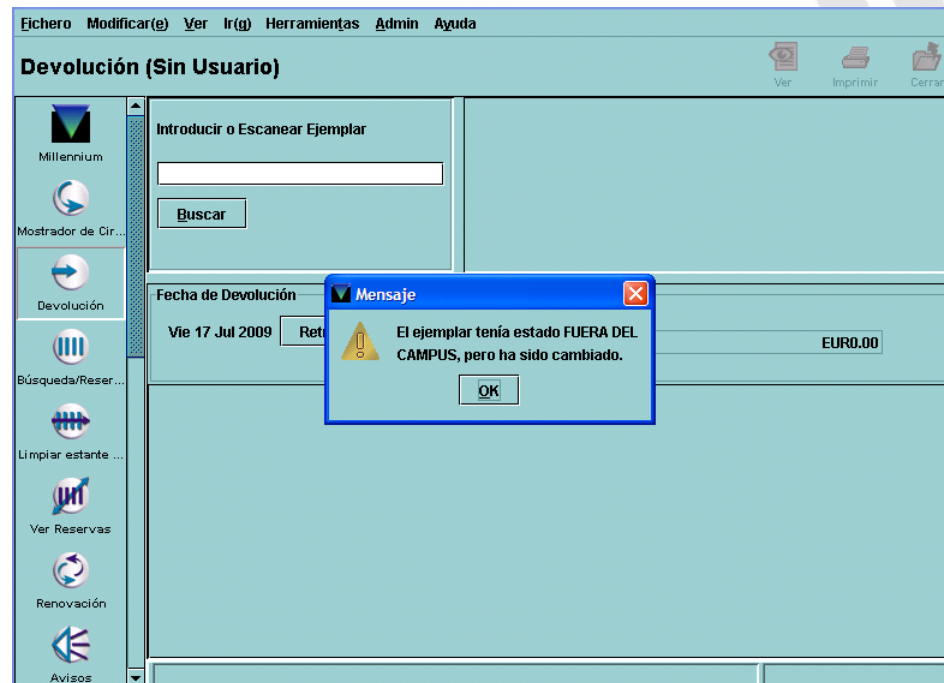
Fichero Modificar(e) Ver Ir(g) Herramientas Admin Ayuda

Devolución (Sin Usuario)

Ver Imprimir Cerrar

Millennium

Mostrador de Cir...

Devolución

Búsqueda/Reser...

Limpiar estante ...

Ver Reservas

Renovación

Avisos

Introducir o Escanear Ejemplar

Buscar

Fecha de Devolución

Vie 17 Jul 2009 Retr

EUR0.00

Mensaje

El ejemplar tenía estado FUERA DEL CAMPUS, pero ha sido cambiado.

OK